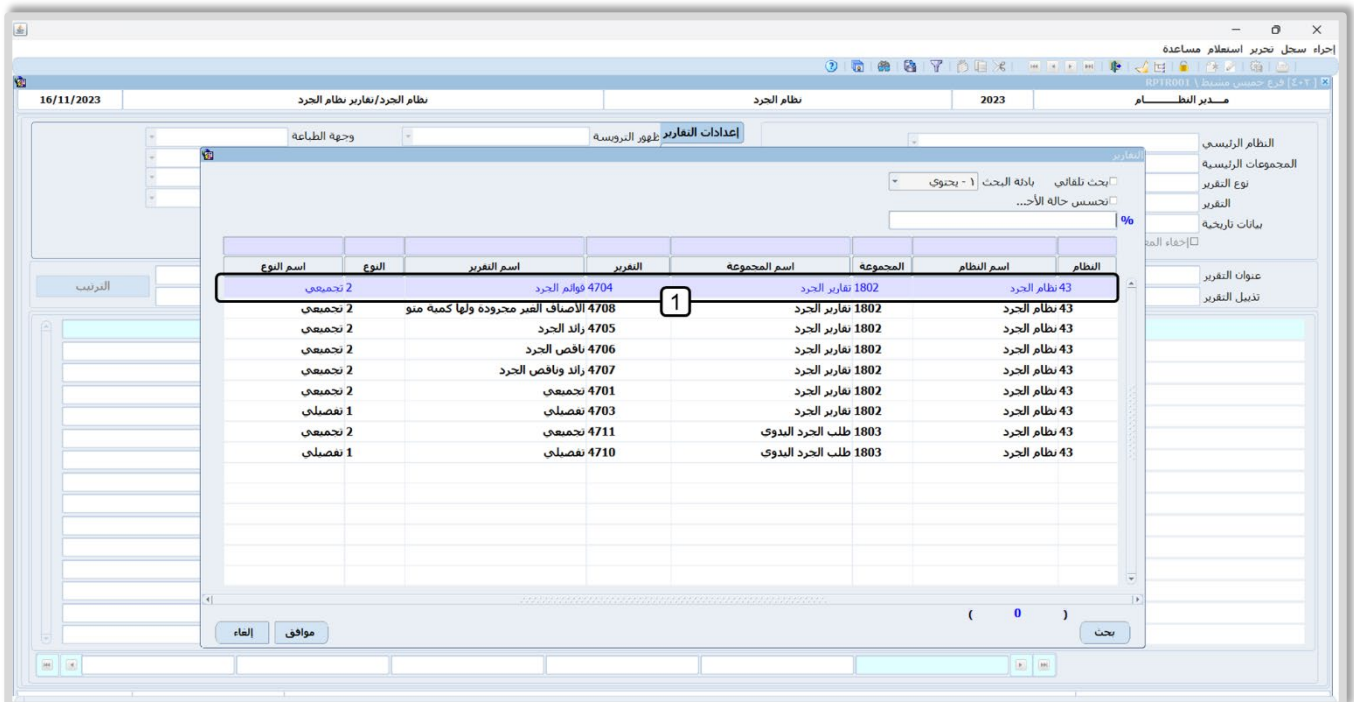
إجراء سجل تحرير استعلام مساعدة

RPTR001 \ فرع خميس مشيط [٤٠٢]

| مـــدير النظـــــام | 2023 | نظام الجرد | نظام الجرد/تقارير نظام الجرد | 16/11/2023 |
|---|---|---|---|---|

النظام الرئيسي
المجموعات الرئيسية
نوع التقرير
التقرير
بيانات تاريخية
إخفاء المع

إعدادات التقارير
ظهور الترويسة
وجهة الطباعة

عنوان التقرير
تذييل التقرير
الترتيب

التقارير

بحث تلقائي
بادئة البحث ١ - يحتوي
تحسس حالة الأح...
%

| النظام | اسم النظام | المجموعة | اسم المجموعة | التقرير | اسم التقرير | النوع | اسم النوع |
|---|---|---|---|---|---|---|---|
| 43 نظام الجرد | | 1802 تقارير الجرد | | 4704 قوائم الجرد | | 2 تجميعي | |
| 43 نظام الجرد | | 1802 تقارير الجرد | | 4708 الأصناف الغير مجرودة ولها كمية متو | | 2 تجميعي | |
| 43 نظام الجرد | | 1802 تقارير الجرد | | 4705 زائد الجرد | | 2 تجميعي | |
| 43 نظام الجرد | | 1802 تقارير الجرد | | 4706 ناقص الجرد | | 2 تجميعي | |
| 43 نظام الجرد | | 1802 تقارير الجرد | | 4707 زائد وناقص الجرد | | 2 تجميعي | |
| 43 نظام الجرد | | 1802 تقارير الجرد | | 4701 تجميعي | | 2 تجميعي | |
| 43 نظام الجرد | | 1802 تقارير الجرد | | 4703 تفصيلي | | 1 تفصيلي | |
| 43 نظام الجرد | | 1803 طلب الجرد اليدوي | | 4711 تجميعي | | 2 تجميعي | |
| 43 نظام الجرد | | 1803 طلب الجرد اليدوي | | 4710 تفصيلي | | 1 تفصيلي | |

1

( 0 )
بحث
موافق
إلغاء